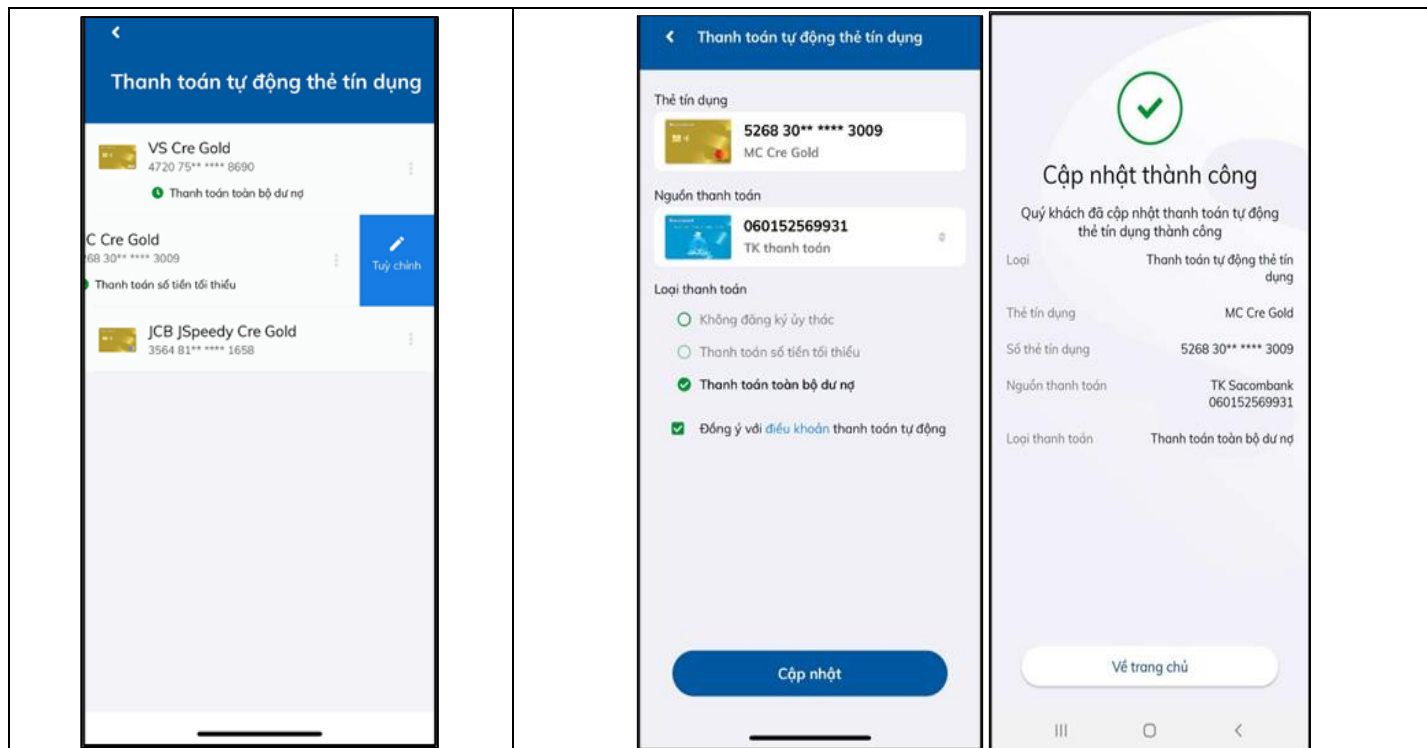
Thanh toán tự động thẻ tín dụng

VS Cre Gold
4720 75** **** 8690
Thanh toán toàn bộ dư nợ

C Cre Gold
68 30** **** 3009
Thanh toán số tiền tối thiểu

Tuỳ chỉnh

JCB JSpeedy Cre Gold
3564 81** **** 1658

Thanh toán tự động thẻ tín dụng

Thẻ tín dụng
5268 30** **** 3009
MC Cre Gold

Nguồn thanh toán
060152569931
TK thanh toán

Loại thanh toán
Không đăng ký ủy thác
Thanh toán số tiền tối thiểu
Thanh toán toàn bộ dư nợ

Đồng ý với điều khoản thanh toán tự động

Cập nhật

Cập nhật thành công

Quý khách đã cập nhật thanh toán tự động thẻ tín dụng thành công

| Loại | Thanh toán tự động thẻ tín dụng |
|---|---|
| Thẻ tín dụng | MC Cre Gold |
| Số thẻ tín dụng | 5268 30** **** 3009 |
| Nguồn thanh toán | TK Sacombank 060152569931 |
| Loại thanh toán | Thanh toán toàn bộ dư nợ |

Về trang chủ